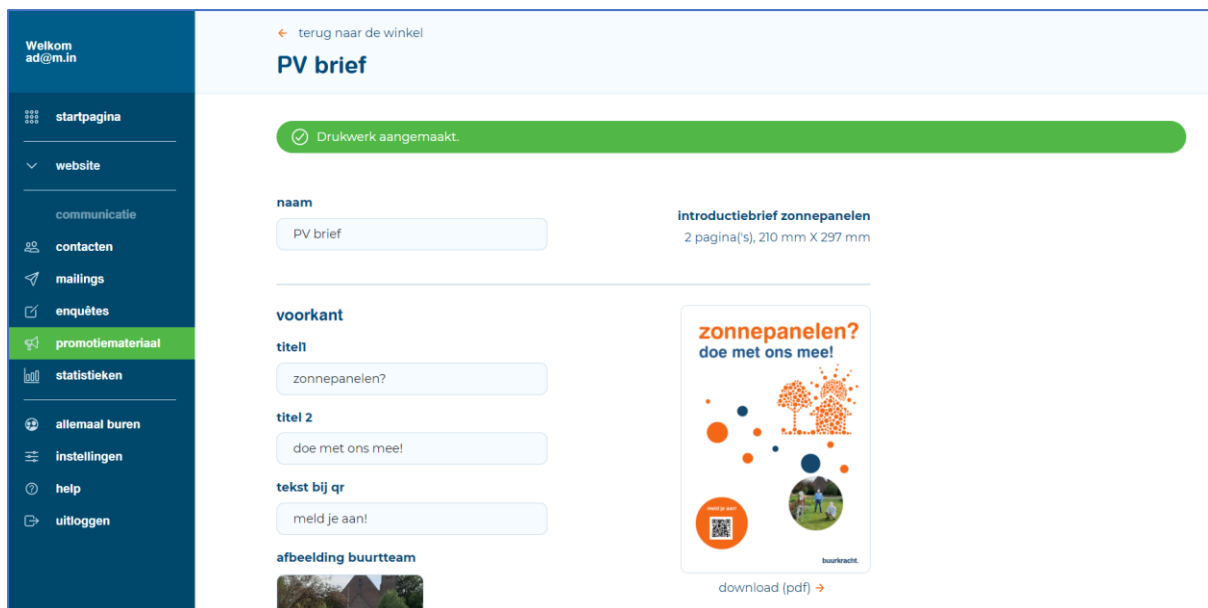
Welkom
ad@m.in

startpagina

website

communicatie

contacten

mailings

enquêtes

promotiemateriaal

statistieken

allemaal buren

instellingen

help

uitloggen

← terug naar de winkel

PV brief

Drukwerk aangemaakt.

naam

PV brief

introductiebrief zonnepanelen
2 pagina('s), 210 mm X 297 mm

voorkant

titel1

zonnepanelen?

titel 2

doe met ons mee!

tekst bij qr

meld je aan!

afbeelding buurtteam

zonnepanelen?
doe met ons mee!

meld je aan!

buurkracht.

download (pdf) →